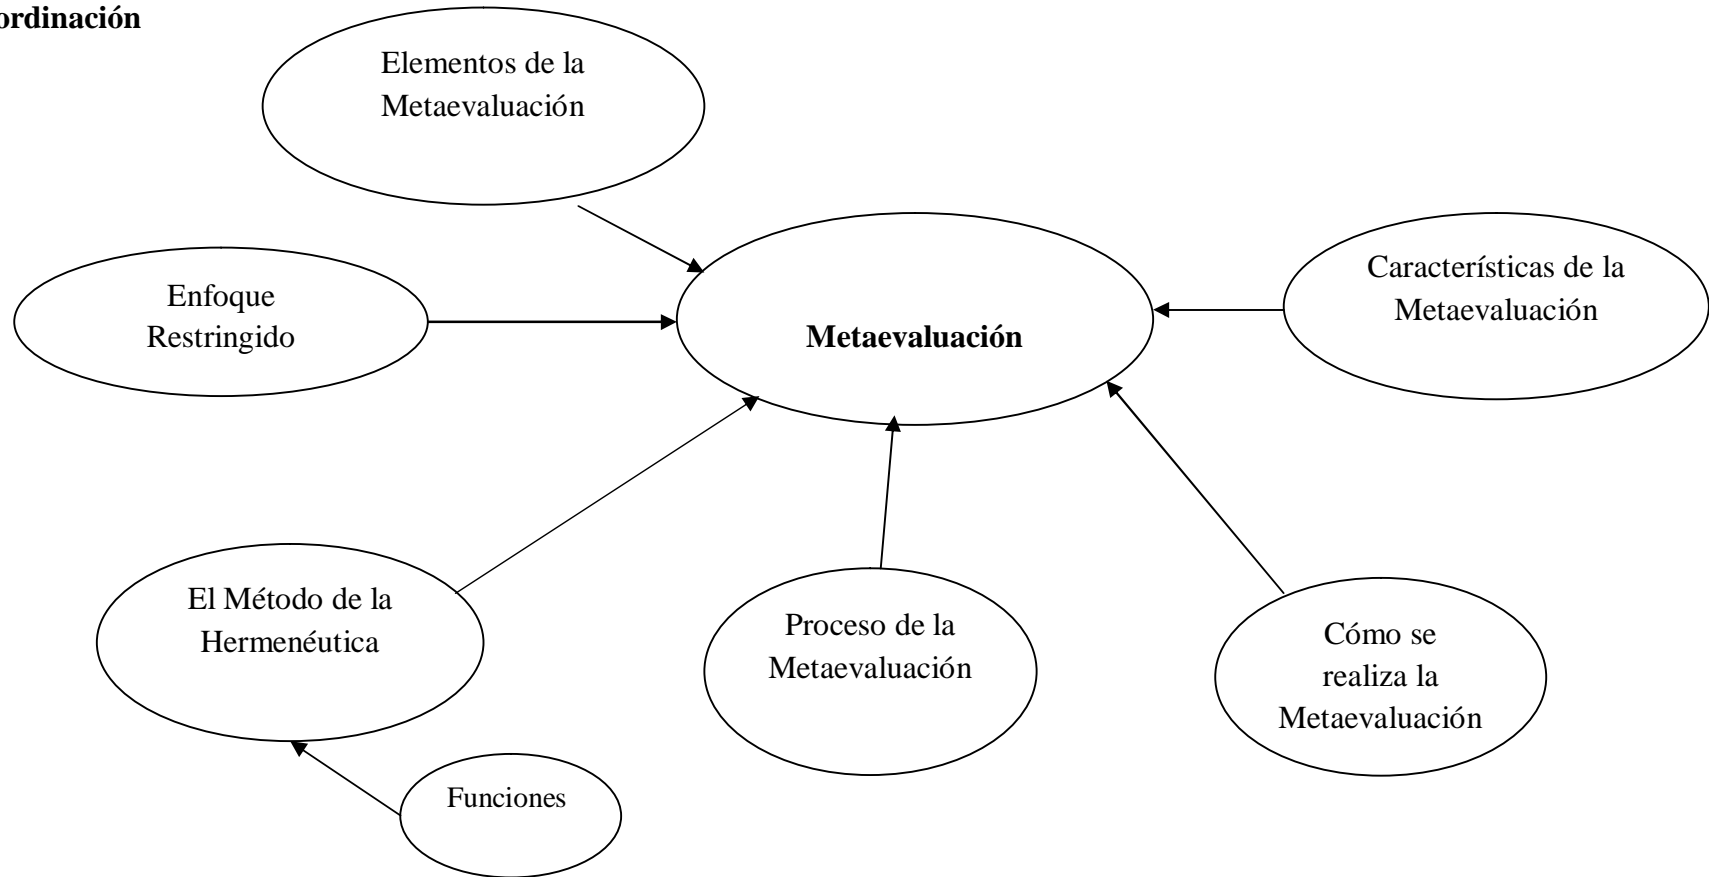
ordinación

Elementos de la Metaevaluación

Enfoque Restringido

Metaevaluación

Características de la Metaevaluación

El Método de la Hermenéutica

Proceso de la Metaevaluación

Cómo se realiza la Metaevaluación

Funciones